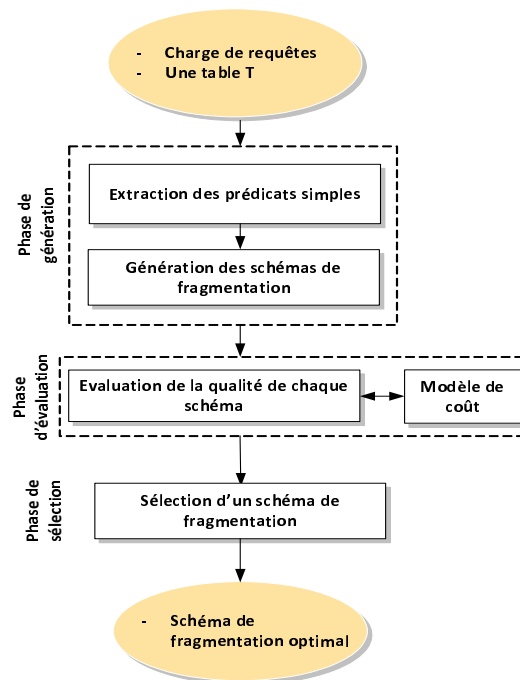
- Charge de requêtes
- Une table T

Phase de génération

Extraction des prédicats simples

Génération des schémas de fragmentation

Phase d'évaluation

Evaluation de la qualité de chaque schéma

Modèle de coût

Phase de sélection

Sélection d'un schéma de fragmentation

- Schéma de fragmentation optimal